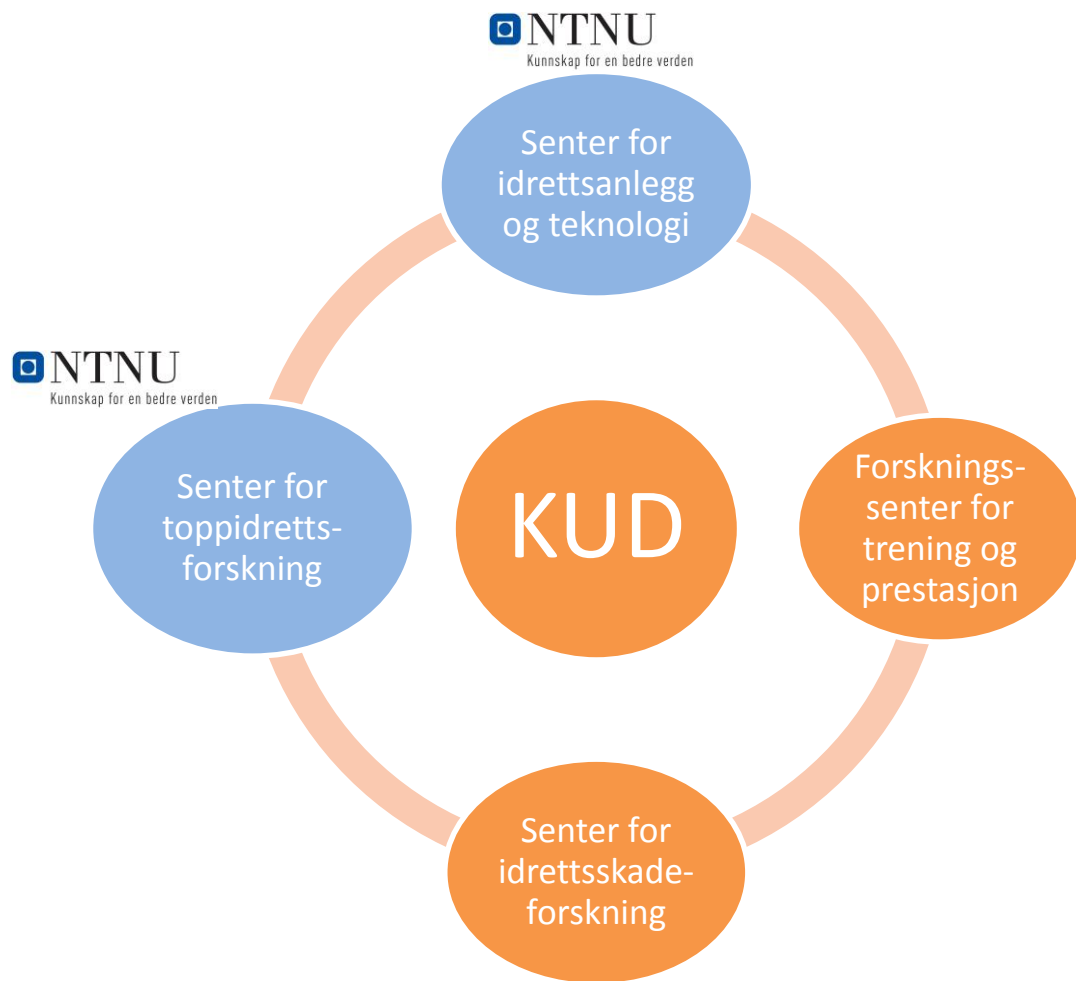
NTNU
Kunnskap for en bedre verden

Senter for idrettsanlegg og teknologi

NTNU
Kunnskap for en bedre verden

Senter for toppidretts-forskning

KUD

Forsknings-senter for trening og prestasjon

Senter for idrettsskade-forskning